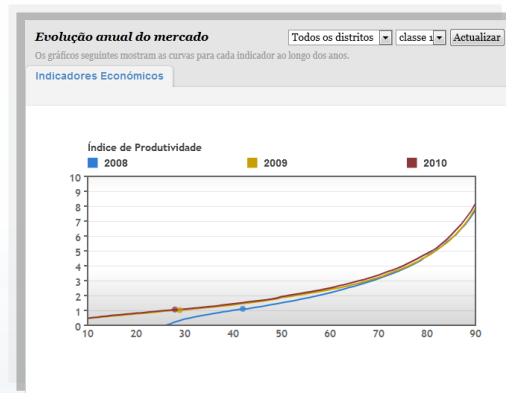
Evolução anual do mercado

Todos os distritos ▾ classe 1 ▾ Actualizar

Os gráficos seguintes mostram as curvas para cada indicador ao longo dos anos.

Indicadores Económicos

Índice de Produtividade

2008 2009 2010

10
9
8
7
6
5
4
3
2
1
0

10 20 30 40 50 60 70 80 90